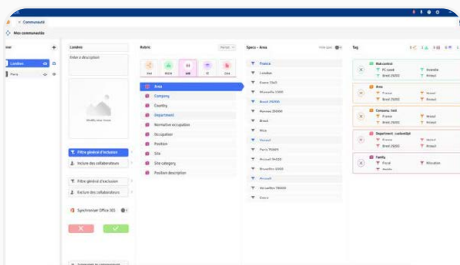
< Communauté
Mes communautés

Londres
Paris

Londres
Enter a description

Filtre général d'exclusion
Exclure des collaborateurs
Filtre général d'exclusion
Exclure des collaborateurs
Synchroniser Office 365

Rubric
Area
Company
Country
Department
Normative occupation
Occupation
Position
Site
Site category
Position description

Specs - Area
Londres
France (%40)
Marseille (%00)
Brest (%00)
Nanterre (%000)
Brest
Metz
Paris
Paris Région
Rennes (%00)
Marseille (%00)
Versailles (%00)

Tag
Mots-conteur
Area
Company
Department
Family